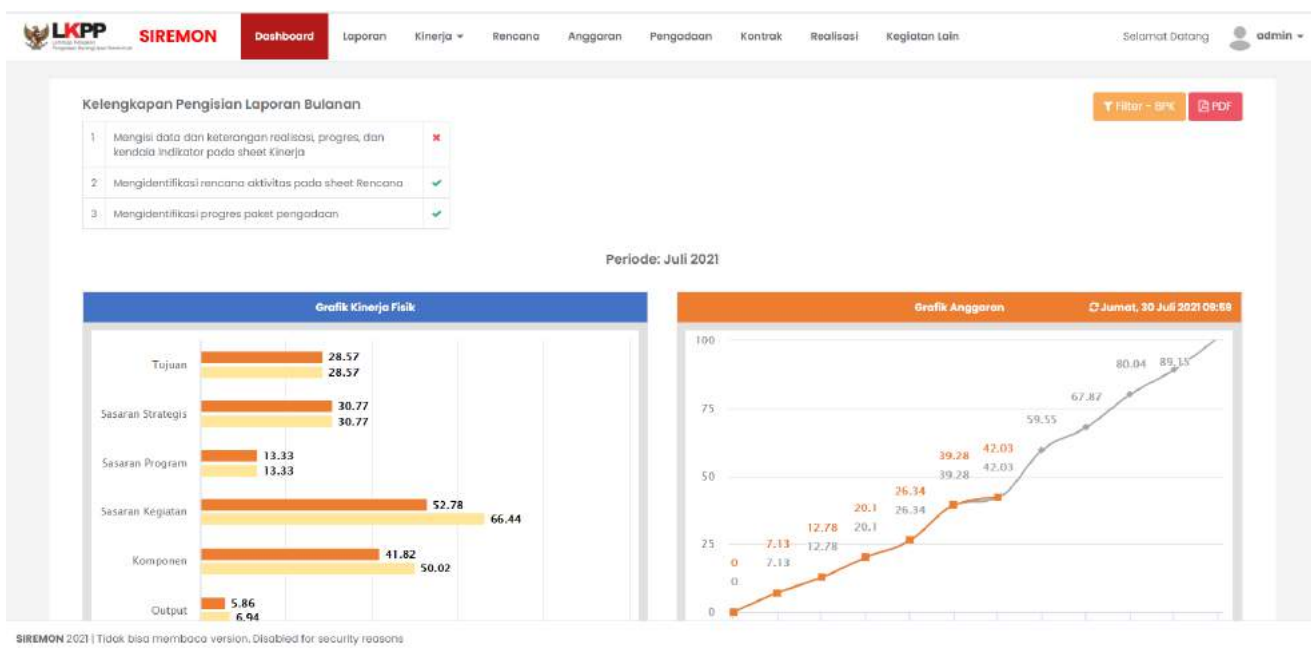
LKPP Lembaga Kebijakan Pengadaan Barang/Jasa Pemerintah SIREMON Dashboard Laporan Kinerja ▾ Rencana Anggaran Pengadaan Kontrak Realisasi Kegiatan Lain Selamat Datang admin ▾

Kelengkapan Pengisian Laporan Bulanan

| 1 | Mengisi data dan keterangan realisasi, progres, dan kendala Indikator pada sheet Kinerja | ✖ |
|---|---|---|
| 2 | Mengidentifikasi rencana aktivitas pada sheet Rencana | ✔ |
| 3 | Mengidentifikasi progres paket pengadaan | ✔ |

Filter - BPK PDF

Periode: Juli 2021

Grafik Kinerja Fisik

Tujuan 28.57 28.57
Sasaran Strategis 30.77 30.77
Sasaran Program 13.33 13.33
Sasaran Kegiatan 52.78 66.44
Komponen 41.82 50.02
Output 5.86 6.94

Grafik Anggaran

Jumat, 30 Juli 2021 09:59

100
75
50
25
0

0 0 7.13 7.13 12.78 12.78 20.1 20.1 26.34 26.34 39.28 39.28 42.03 42.03 59.55 67.87 80.04 89.15

SIREMON 2021 | Tidak bisa membaca version. Disabled for security reasons